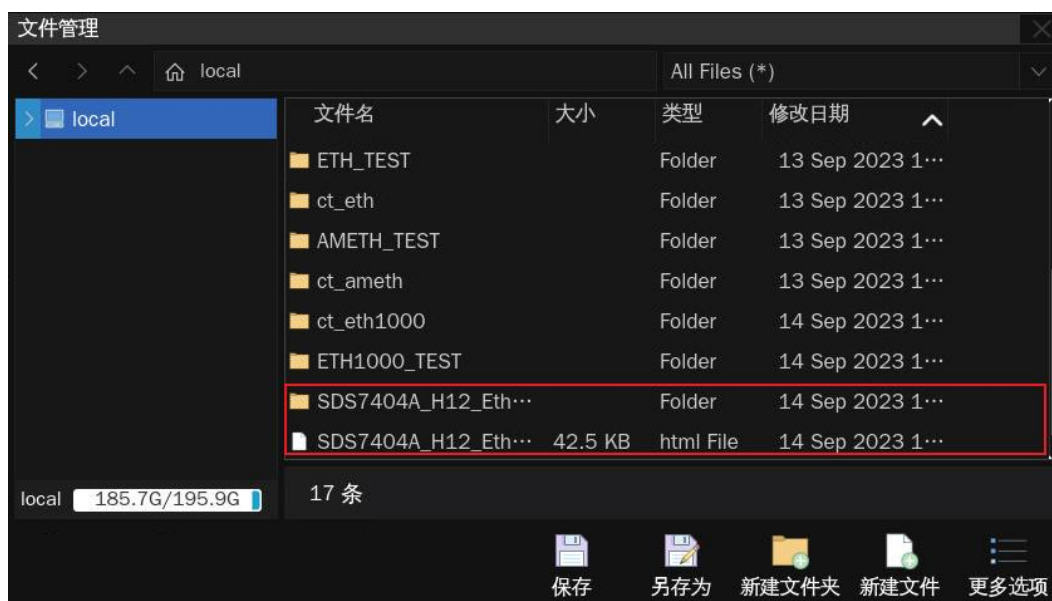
文件管理

local

All Files (*)

local

| 文件名 | 大小 | 类型 | 修改日期 |
|---|---|---|---|
| ETH_TEST | | Folder | 13 Sep 2023 1… |
| ct_eth | | Folder | 13 Sep 2023 1… |
| AMETH_TEST | | Folder | 13 Sep 2023 1… |
| ct_ameth | | Folder | 13 Sep 2023 1… |
| ct_eth1000 | | Folder | 14 Sep 2023 1… |
| ETH1000_TEST | | Folder | 14 Sep 2023 1… |
| SDS7404A_H12_Eth… | | Folder | 14 Sep 2023 1… |
| SDS7404A_H12_Eth… | 42.5 KB | html File | 14 Sep 2023 1… |

local 185.7G/195.9G

17 条

保存 另存为 新建文件夹 新建文件 更多选项